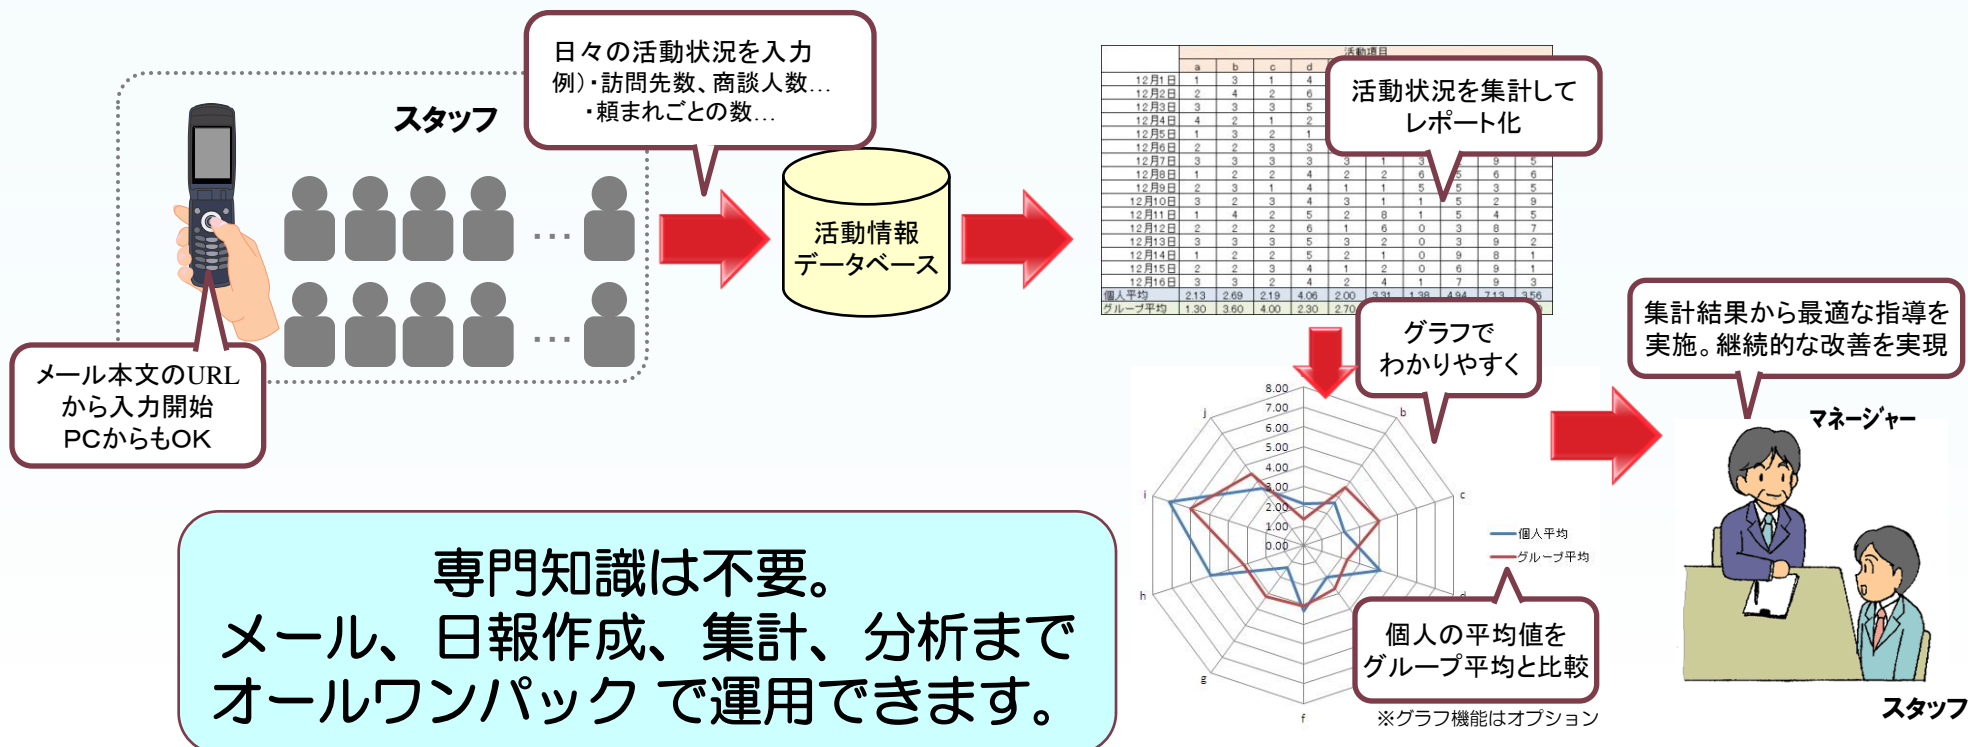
スタッフ

日々の活動状況を入力
例）・訪問先数、商談人数…
・頼まれごとの数…

活動情報
データベース

活動状況を集計して
レポート化

活動項目

| | a | b | c | d |
|---|---|---|---|---|
| 12月1日 | 1 | 3 | 1 | 4 |
| 12月2日 | 2 | 4 | 2 | 6 |
| 12月3日 | 3 | 3 | 3 | 5 |
| 12月4日 | 4 | 2 | 1 | 2 |
| 12月5日 | 1 | 3 | 2 | 1 |
| 12月6日 | 2 | 2 | 3 | 3 |
| 12月7日 | 3 | 3 | 3 | 3 |
| 12月8日 | 1 | 2 | 2 | 4 |
| 12月9日 | 2 | 3 | 1 | 4 |
| 12月10日 | 3 | 2 | 3 | 4 |
| 12月11日 | 1 | 4 | 2 | 5 |
| 12月12日 | 2 | 2 | 2 | 6 |
| 12月13日 | 3 | 3 | 3 | 5 |
| 12月14日 | 1 | 2 | 2 | 5 |
| 12月15日 | 2 | 2 | 3 | 4 |
| 12月16日 | 3 | 3 | 2 | 4 |
| 個人平均 | 2.13 | 2.69 | 2.19 | 4.06 |
| グループ平均 | 1.30 | 3.60 | 4.00 | 2.30 |

メール本文のURL
から入力開始
PCからもOK

グラフで
わかりやすく

8.00
7.00
6.00
5.00
4.00
3.00
2.00
1.00
0.00
j
b
c
d
f
g
h
i

個人平均
グループ平均

個人の平均値を
グループ平均と比較

※グラフ機能はオプション

集計結果から最適な指導を
実施。継続的な改善を実現

マネージャー

スタッフ

専門知識は不要。
メール、日報作成、集計、分析まで
オールワンパック で運用できます。